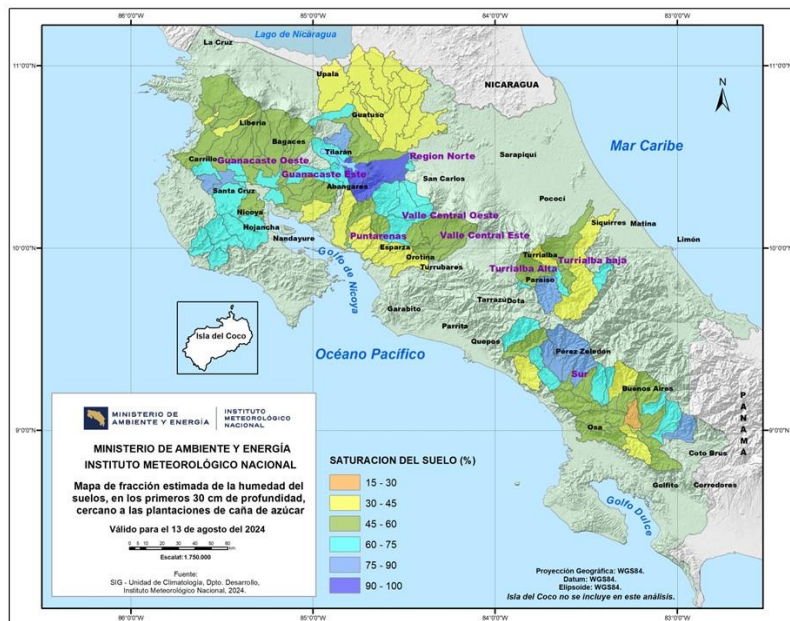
86°0'0"W
85°0'0"W
84°0'0"W
83°0'0"W

11°0'0"N
11°0'0"N
10°0'0"N
10°0'0"N
9°0'0"N
9°0'0"N

Lago de Nicaragua
La Cruz
Upala
NICARAGUA
N
Guatuso
Liberia
Bagaces
Mar Caribe
Carrillo
Guanacaste Oeste
Tilarán
Region Norte
Sarapiquí
Guanacaste Este
Santa Cruz
Abangares
San Carlos
Pococí
Nicoya
Valle Central Oeste
Siquirres
Matina
Hojancha
Limón
Nandayure
Puntarenas
Valle Central Este
Esparza
Orotina
Turrialba
Turrialba baja
Golfo de Nicoya
Turrubares
Turrialba Alta
Paraíso
Tarrazú
Dota
Garabito
Isla del Coco
Parrita
Quepos
Océano Pacífico
Perez Zeledón
Sur
Buenos Aires
PANAMA
Osa
Coto Brus
Golfito
Corredores
Golfo Dulce

MINISTERIO DE AMBIENTE Y ENERGÍA
INSTITUTO METEOROLÓGICO NACIONAL

MINISTERIO DE AMBIENTE Y ENERGÍA
INSTITUTO METEOROLÓGICO NACIONAL

Mapa de fracción estimada de la humedad del suelos, en los primeros 30 cm de profundidad, cercano a las plantaciones de caña de azúcar

Válido para el 13 de agosto del 2024

0 5 10 20 30 40 50 60 Km
Escala1: 1.750.000

Fuente:
SIG - Unidad de Climatología, Dpto. Desarrollo, Instituto Meteorológico Nacional, 2024.

SATURACION DEL SUELO (%)
15 - 30
30 - 45
45 - 60
60 - 75
75 - 90
90 - 100

Proyección Geográfica: WGS84.
Datum: WGS84.
Elipsoide: WGS84.
Isla del Coco no se incluye en este análisis.